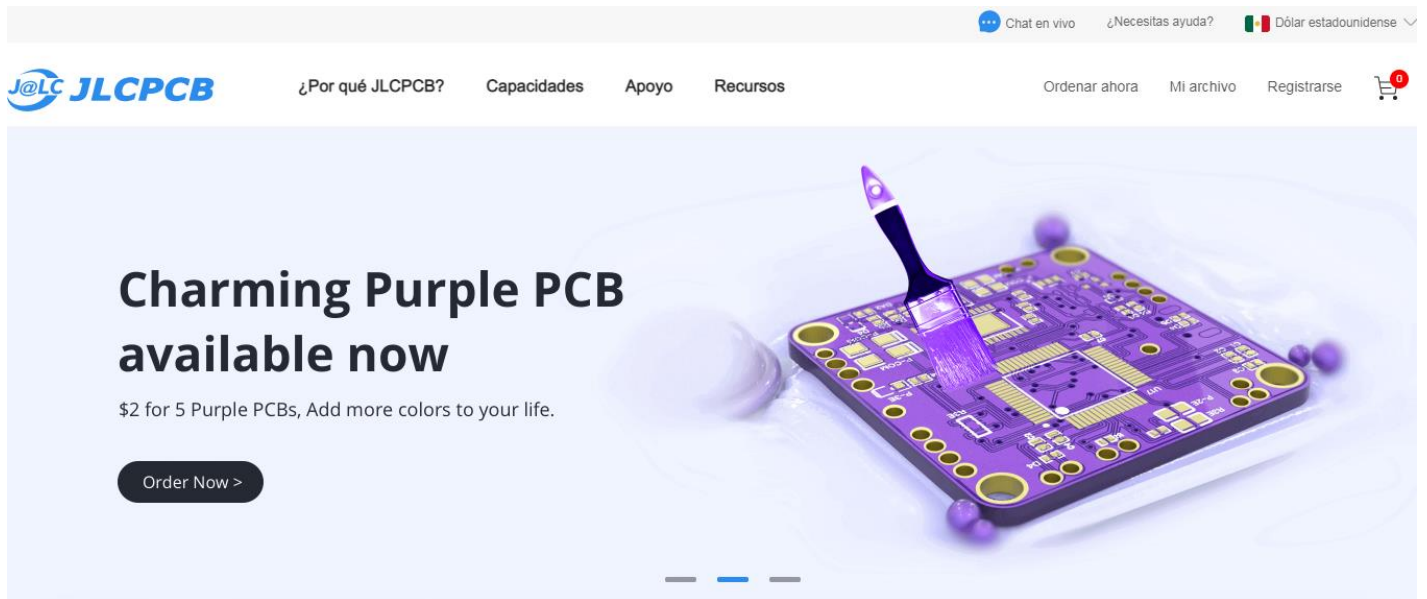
Chat en vivo ¿Necesitas ayuda? Dólar estadounidense

J@LC JLCPCB ¿Por qué JLCPCB? Capacidades Apoyo Recursos Ordenar ahora Mi archivo Registrarse 0

Charming Purple PCB available now

$2 for 5 Purple PCBs, Add more colors to your life.

Order Now >